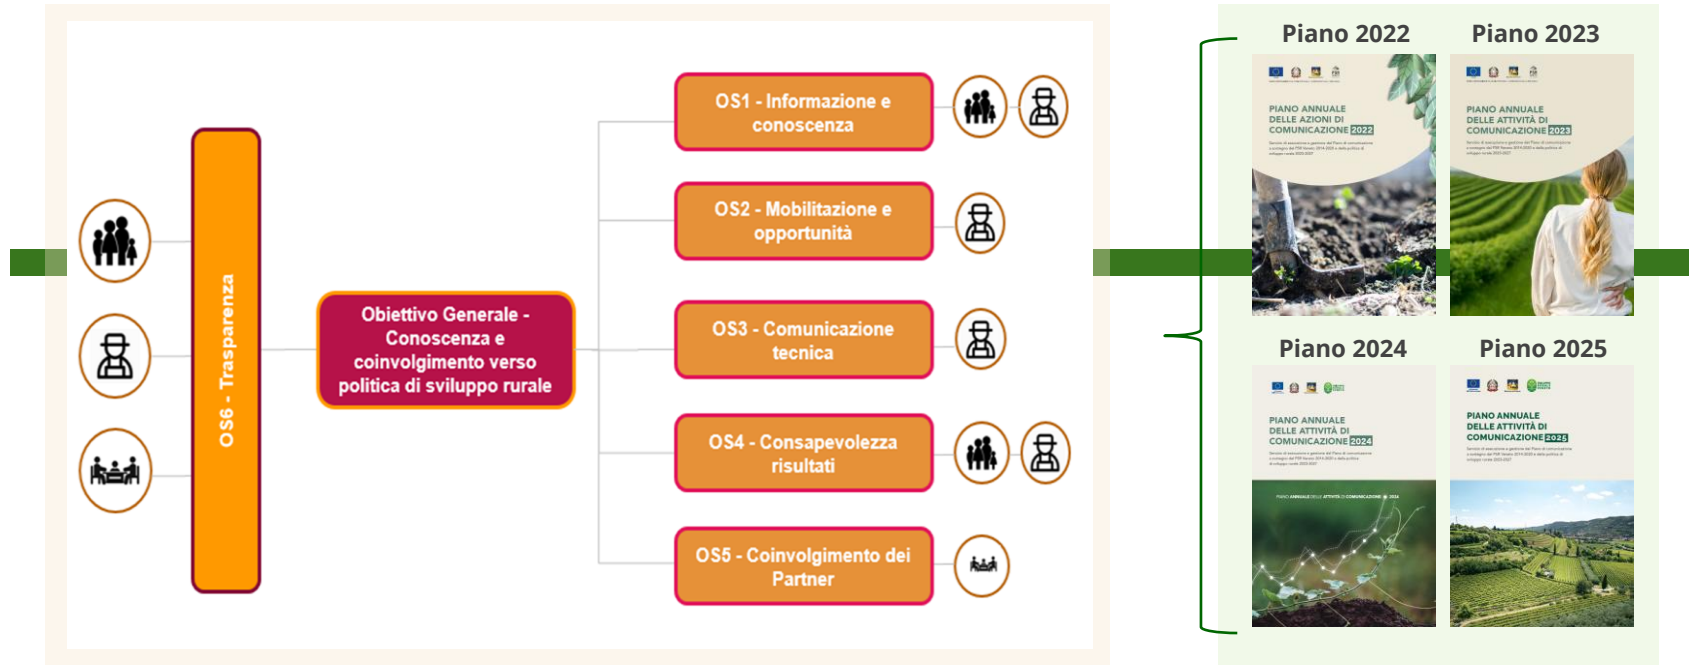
OS6 - Trasparenza

Obiettivo Generale - Conoscenza e coinvolgimento verso politica di sviluppo rurale

OS1 - Informazione e conoscenza

OS2 - Mobilitazione e opportunità

OS3 - Comunicazione tecnica

OS4 - Consapevolezza risultati

OS5 - Coinvolgimento dei Partner

Piano 2022

PIANO ANNUALE DELLE AZIONI DI COMUNICAZIONE 2022

Piano 2023

PIANO ANNUALE DELLE ATTIVITÀ DI COMUNICAZIONE 2023

Piano 2024

PIANO ANNUALE DELLE ATTIVITÀ DI COMUNICAZIONE 2024

Piano 2025

PIANO ANNUALE DELLE ATTIVITÀ DI COMUNICAZIONE 2025